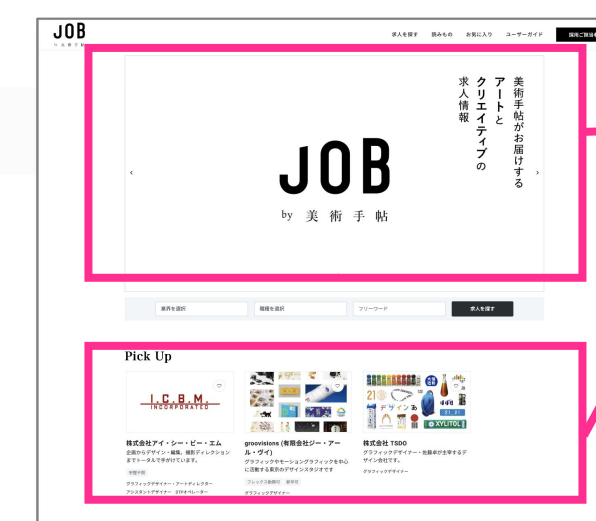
JOB
by 美術手帖

求人を探す　読みもの　お気に入り　ユーザーガイド　採用ご担当者

美術手帖がお届けする
アートと
クリエイティブの
求人情報

JOB
by 美術手帖

業界を選択　職種を選択　フリーワード　求人を探す

Pick Up

I.C.B.M.
INCORPORATED

株式会社アイ・シー・ビー・エム
企画からデザイン・編集、撮影ディレクションまでトータルで手がけています。
学歴不問
グラフィックデザイナー・アートディレクター
アシスタントデザイナー　DTPオペレーター

groovisions (有限会社ジー・アール・ヴィ)
グラフィックやモーショングラフィックを中心に活動する東京のデザインスタジオです
フレックス勤務可　都市可
グラフィックデザイナー

株式会社 TSDO
グラフィックデザイナー・佐藤卓が主宰するデザイン会社です。
グラフィックデザイナー

XYLITOL